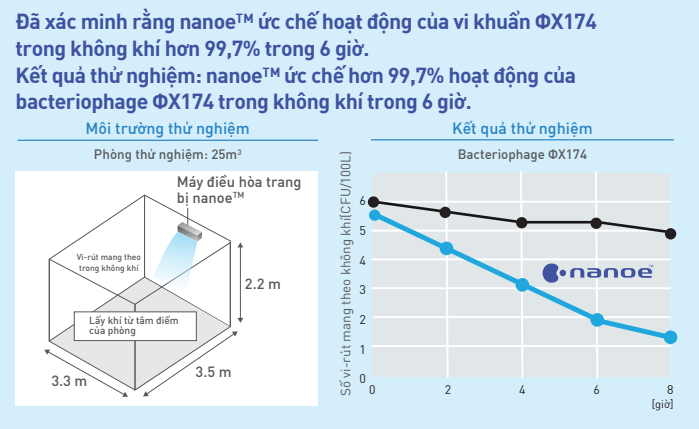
Đã xác minh rằng nanoe™ ức chế hoạt động của vi khuẩn ΦX174 trong không khí hơn 99,7% trong 6 giờ.
Kết quả thử nghiệm: nanoe™ ức chế hơn 99,7% hoạt động của bacteriophage ΦX174 trong không khí trong 6 giờ.

Môi trường thử nghiệm

Phòng thử nghiệm: 25m³

Máy điều hòa trang bị nanoe™

Vi-rút mang theo trong không khí

2.2 m

Lấy khí từ tâm điểm của phòng

3.3 m

3.5 m

Kết quả thử nghiệm

Bacteriophage ΦX174

Số vi-rút mang theo không khí(CFU/100L)

6
5
4
3
2
1
0

nanoe

0
2
4
6
8
[giờ]